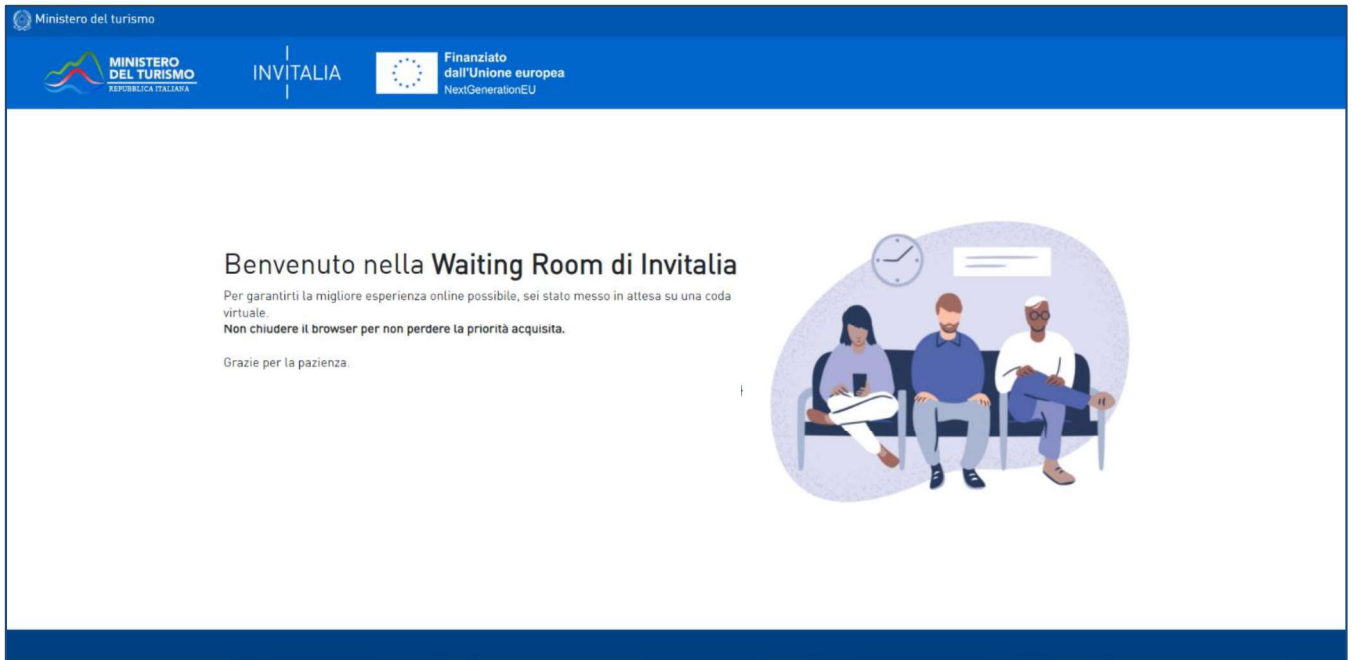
Ministero del turismo

MINISTERO DEL TURISMO
REPUBBLICA ITALIANA

INVITALIA

Finanziato dall'Unione europea
NextGenerationEU

Benvenuto nella **Waiting Room di Invitalia**

Per garantirti la migliore esperienza online possibile, sei stato messo in attesa su una coda virtuale.
**Non chiudere il browser per non perdere la priorità acquisita.**

Grazie per la pazienza.